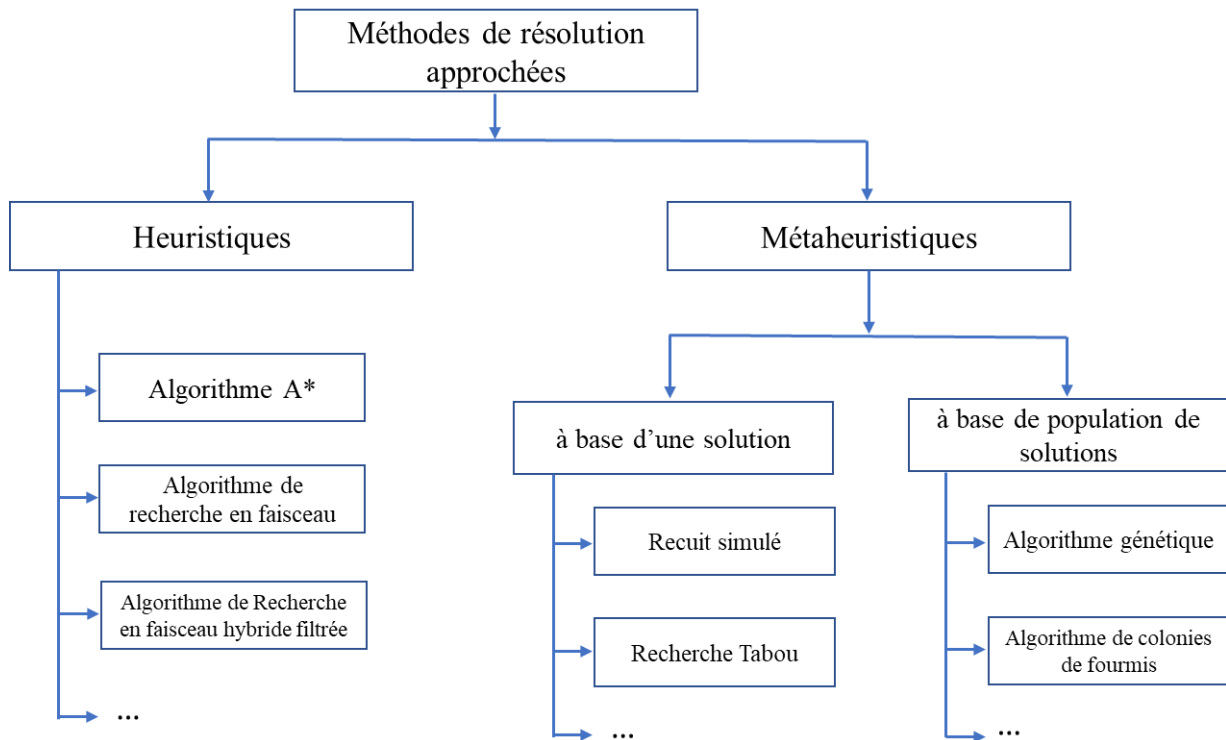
Méthodes de résolution approchées

Heuristiques

Métaheuristiques

Algorithme A*

Algorithme de recherche en faisceau

Algorithme de Recherche en faisceau hybride filtrée

...

à base d'une solution

Recuit simulé

Recherche Tabou

...

à base de population de solutions

Algorithme génétique

Algorithme de colonies de fourmis

...